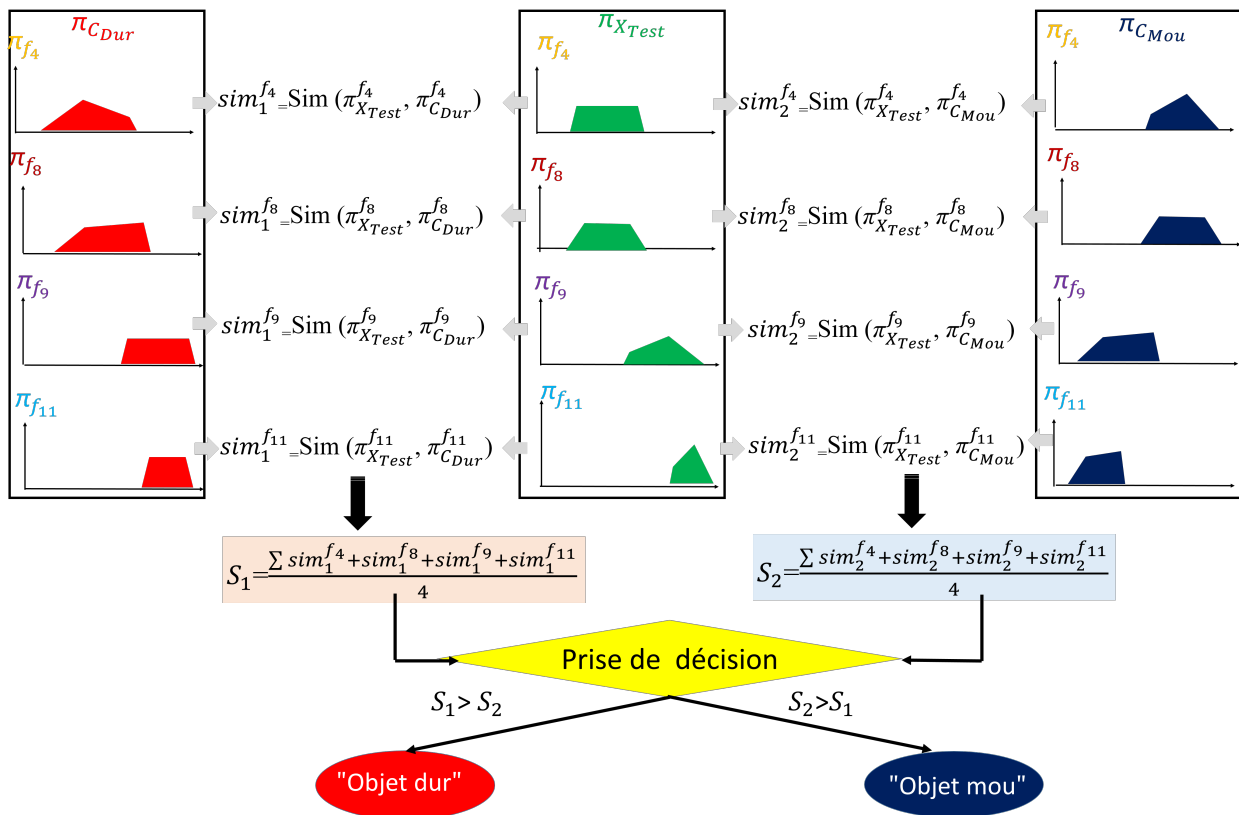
$\pi_{C_{Dur}}$

$\pi_{f_4}$

$\pi_{f_8}$

$\pi_{f_9}$

$\pi_{f_{11}}$

$\pi_{X_{Test}}$

$\pi_{f_4}$

$\pi_{f_8}$

$\pi_{f_9}$

$\pi_{f_{11}}$

$\pi_{C_{Mou}}$

$\pi_{f_4}$

$\pi_{f_8}$

$\pi_{f_9}$

$\pi_{f_{11}}$

$sim_1^{f_4}$=Sim $(\pi_{X_{Test}}^{f_4}, \pi_{C_{Dur}}^{f_4})$

$sim_1^{f_8}$=Sim $(\pi_{X_{Test}}^{f_8}, \pi_{C_{Dur}}^{f_8})$

$sim_1^{f_9}$=Sim $(\pi_{X_{Test}}^{f_9}, \pi_{C_{Dur}}^{f_9})$

$sim_1^{f_{11}}$=Sim $(\pi_{X_{Test}}^{f_{11}}, \pi_{C_{Dur}}^{f_{11}})$

$sim_2^{f_4}$=Sim $(\pi_{X_{Test}}^{f_4}, \pi_{C_{Mou}}^{f_4})$

$sim_2^{f_8}$=Sim $(\pi_{X_{Test}}^{f_8}, \pi_{C_{Mou}}^{f_8})$

$sim_2^{f_9}$=Sim $(\pi_{X_{Test}}^{f_9}, \pi_{C_{Mou}}^{f_9})$

$sim_2^{f_{11}}$=Sim $(\pi_{X_{Test}}^{f_{11}}, \pi_{C_{Mou}}^{f_{11}})$

$S_1=\frac{\sum sim_1^{f_4}+sim_1^{f_8}+sim_1^{f_9}+sim_1^{f_{11}}}{4}$

$S_2=\frac{\sum sim_2^{f_4}+sim_2^{f_8}+sim_2^{f_9}+sim_2^{f_{11}}}{4}$

Prise de décision

$S_1 > S_2$

$S_2 > S_1$

"Objet dur"

"Objet mou"